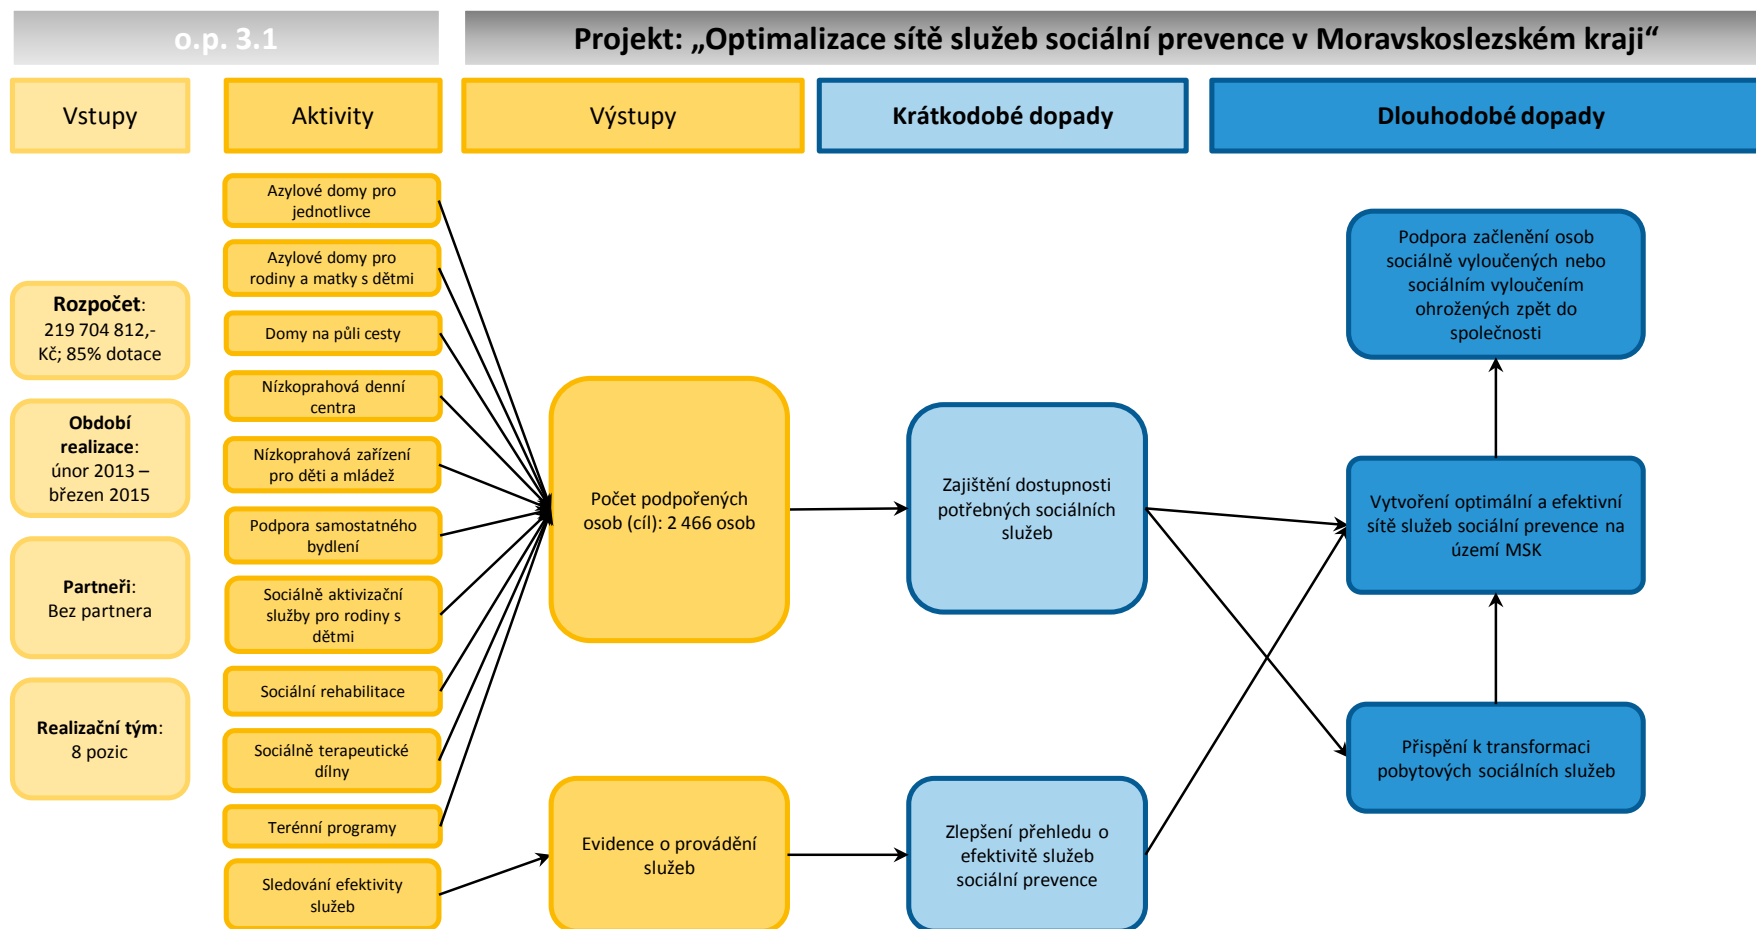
o.p. 3.1

Projekt: „Optimalizace sítě služeb sociální prevence v Moravskoslezském kraji“

Vstupy

Aktivity

Výstupy

Krátkodobé dopady

Dlouhodobé dopady

Rozpočet: 219 704 812,- Kč; 85% dotace

Období realizace: únor 2013 – březen 2015

Partneři: Bez partnera

Realizační tým: 8 pozic

Azylové domy pro jednotlivce

Azylové domy pro rodiny a matky s dětmi

Domy na půli cesty

Nízkoprahová denní centra

Nízkoprahová zařízení pro děti a mládež

Podpora samostatného bydlení

Sociálně aktivizační služby pro rodiny s dětmi

Sociální rehabilitace

Sociálně terapeutické dílny

Terénní programy

Sledování efektivity služeb

Počet podpořených osob (cíl): 2 466 osob

Evidence o provádění služeb

Zajištění dostupnosti potřebných sociálních služeb

Zlepšení přehledu o efektivitě služeb sociální prevence

Podpora začlenění osob sociálně vyloučených nebo sociálním vyloučením ohrožených zpět do společnosti

Vytvoření optimální a efektivní sítě služeb sociální prevence na území MSK

Přispění k transformaci pobytových sociálních služeb